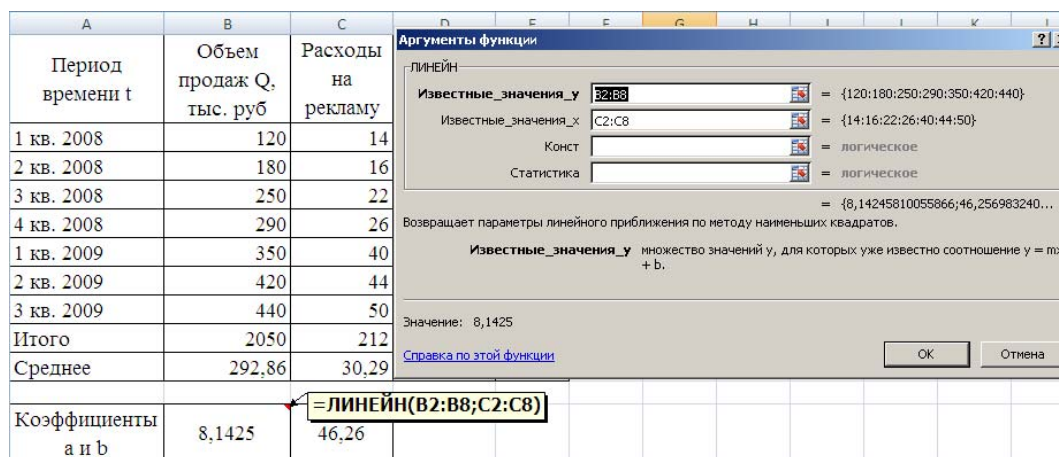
| A | B | C |
|---|---|---|
| Период времени t | Объем продаж Q, тыс. руб | Расходы на рекламу |
| 1 кв. 2008 | 120 | 14 |
| 2 кв. 2008 | 180 | 16 |
| 3 кв. 2008 | 250 | 22 |
| 4 кв. 2008 | 290 | 26 |
| 1 кв. 2009 | 350 | 40 |
| 2 кв. 2009 | 420 | 44 |
| 3 кв. 2009 | 440 | 50 |
| Итого | 2050 | 212 |
| Среднее | 292,86 | 30,29 |
| Коэффициенты a и b | 8,1425 | 46,26 |

D E F G H I J K

Аргументы функции ?

ЛИНЕЙН

Известные_значения_y B2:B8 = {120:180:250:290:350:420:440}

Известные_значения_x C2:C8 = {14:16:22:26:40:44:50}

Конст = логическое

Статистика = логическое

= {8,14245810055866;46,256983240...

Возвращает параметры линейного приближения по методу наименьших квадратов.

Известные_значения_y множество значений y, для которых уже известно соотношение y = m + b.

Значение: 8,1425

Справка по этой функции

OK Отмена

=ЛИНЕЙН(B2:B8;C2:C8)